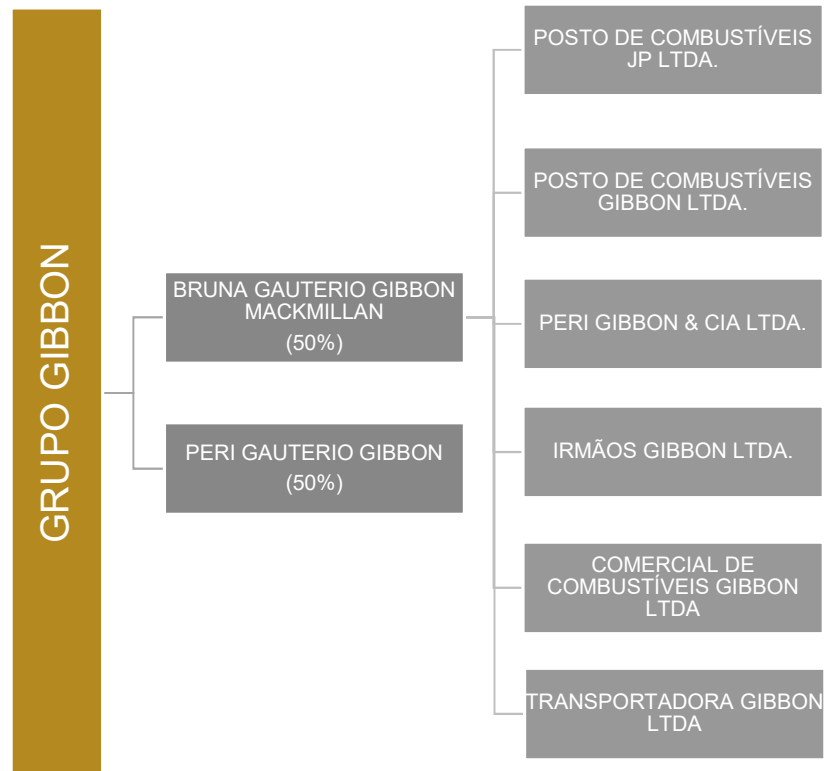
GRUPO GIBBON

BRUNA GAUTERIO GIBBON MACKMILLAN
(50%)

PERI GAUTERIO GIBBON
(50%)

POSTO DE COMBUSTÍVEIS JP LTDA.

POSTO DE COMBUSTÍVEIS GIBBON LTDA.

PERI GIBBON & CIA LTDA.

IRMÃOS GIBBON LTDA.

COMERCIAL DE COMBUSTÍVEIS GIBBON LTDA

TRANSPORTADORA GIBBON LTDA